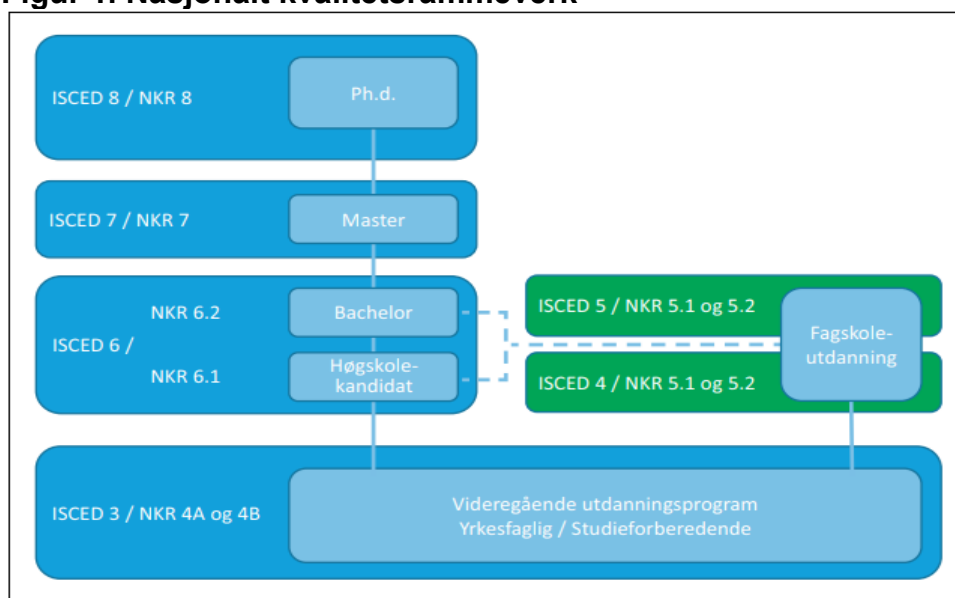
Figur 1: Nasjonalt kvalitetsrammeverk

ISCED 8 / NKR 8

Ph.d.

ISCED 7 / NKR 7

Master

NKR 6.2

ISCED 6 /

NKR 6.1

Bachelor

Høgskolekandidat

ISCED 5 / NKR 5.1 og 5.2

ISCED 4 / NKR 5.1 og 5.2

Fagskoleutdanning

ISCED 3 / NKR 4A og 4B

Videregående utdanningsprogram
Yrkesfaglig / Studieforberedende